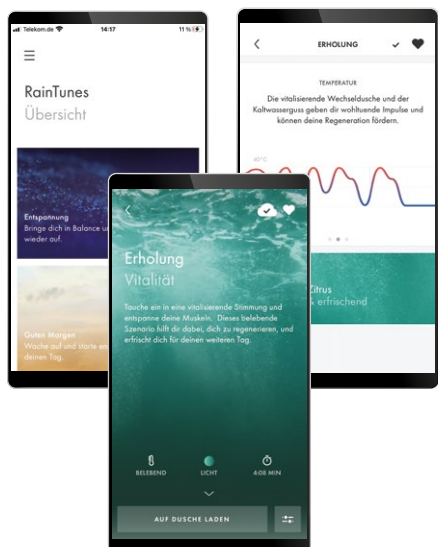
Telekom.de 14:17 11 %

RainTunes
Übersicht

Entspannung
Bringe dich in Balance und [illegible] wieder auf.

Guten Morgen
Wache auf und starte in deinen Tag.

ERHOLUNG

TEMPERATUR

Die vitalisierende Wechseldusche und der Kaltwasserguss geben dir wohltuende Impulse und können deine Regeneration fördern.

40°C

Citrus
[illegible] erfrischend

Erholung
Vitalität

Tauche ein in eine vitalisierende Stimmung und entspanne deine Muskeln. Dieses belebende Szenario hilft dir dabei, dich zu regenerieren, und erfrischt dich für deinen weiteren Tag.

BELEBEND
LICHT
4:08 MIN

AUF DUSCHE LADEN